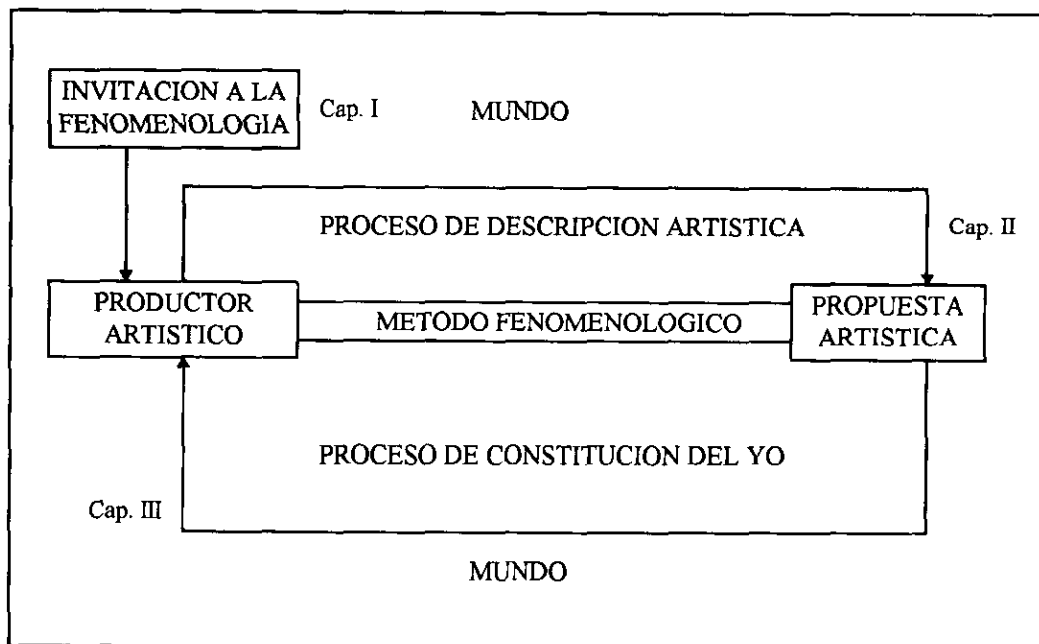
INVITACION A LA FENOMENOLOGIA

Cap. I

MUNDO

PROCESO DE DESCRIPCION ARTISTICA

Cap. II

PRODUCTOR ARTISTICO

METODO FENOMENOLOGICO

PROPUESTA ARTISTICA

PROCESO DE CONSTITUCION DEL YO

Cap. III

MUNDO